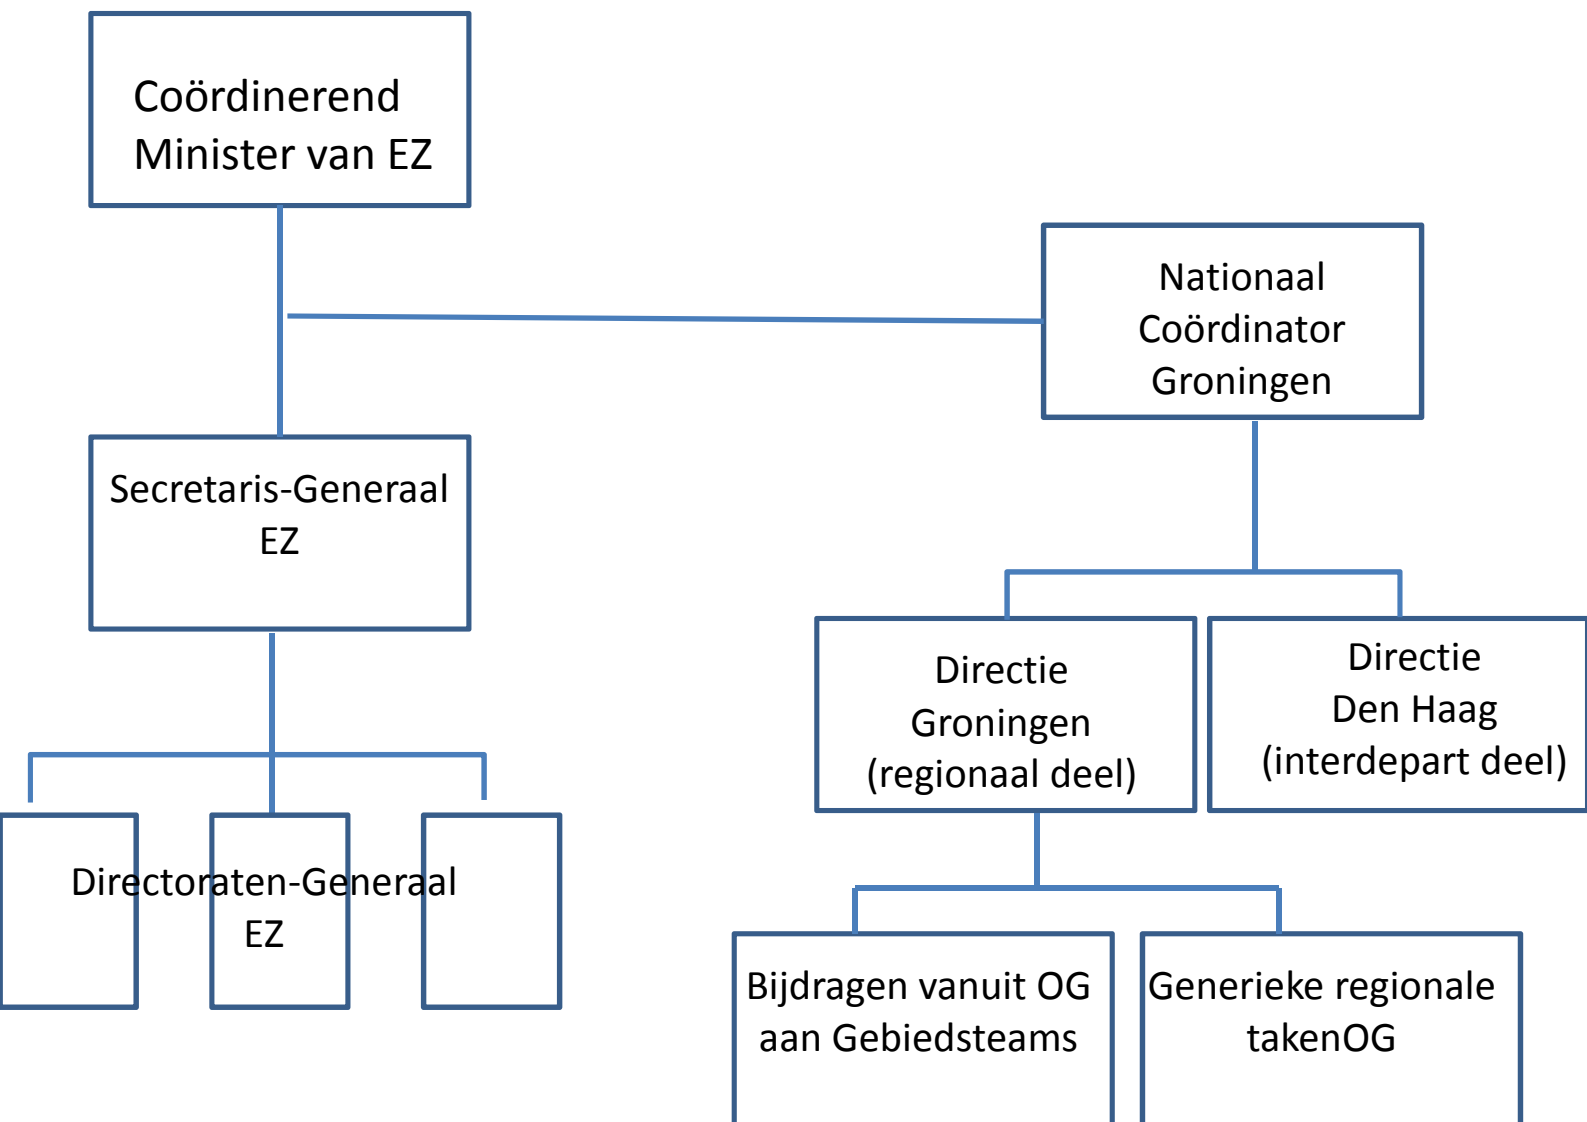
Coördinerend Minister van EZ

Nationaal Coördinator Groningen

Secretaris-Generaal EZ

Directoraten-Generaal EZ

Directie Groningen (regionaal deel)

Directie Den Haag (interdepart deel)

Bijdragen vanuit OG aan Gebiedsteams

Generieke regionale takenOG